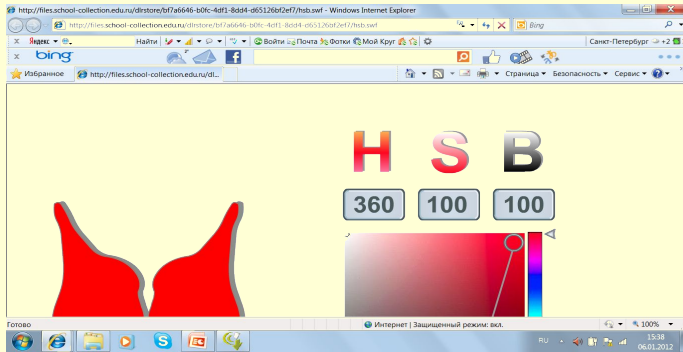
http://files.school-collection.edu.ru/dlrstore/bf7a6646-b0fc-4df1-8dd4-d65126bf2ef7/hsb.swf - Windows Internet Explorer

http://files.school-collection.edu.ru/dlrstore/bf7a6646-b0fc-4df1-8dd4-d65126bf2ef7/hsb.swf

Bing

Яндекс

Найти

Войти

Почта

Фотки

Мой Круг

Санкт-Петербург +2

bing

Избранное

http://files.school-collection.edu.ru/dl...

Страница ▾ Безопасность ▾ Сервис ▾

H S B

360 100 100

Готово

Интернет | Защищенный режим: вкл.

100%

RU

15:38
06.01.2012